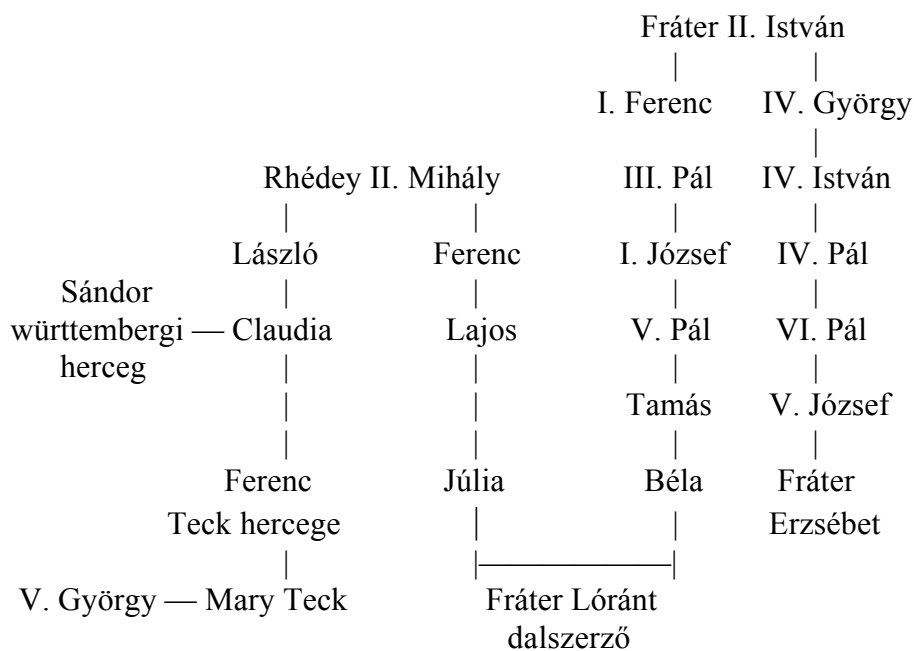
Fráter II. István

I. Ferenc
IV. György

Rhédey II. Mihály
III. Pál
IV. István

László
Ferenc
I. József
IV. Pál

Sándor württembergi herceg — Claudia
Lajos
V. Pál
VI. Pál

Tamás
V. József

Ferenc Teck hercege
Júlia
Béla
Fráter Erzsébet

V. György — Mary Teck
Fráter Lóránt dalszerző